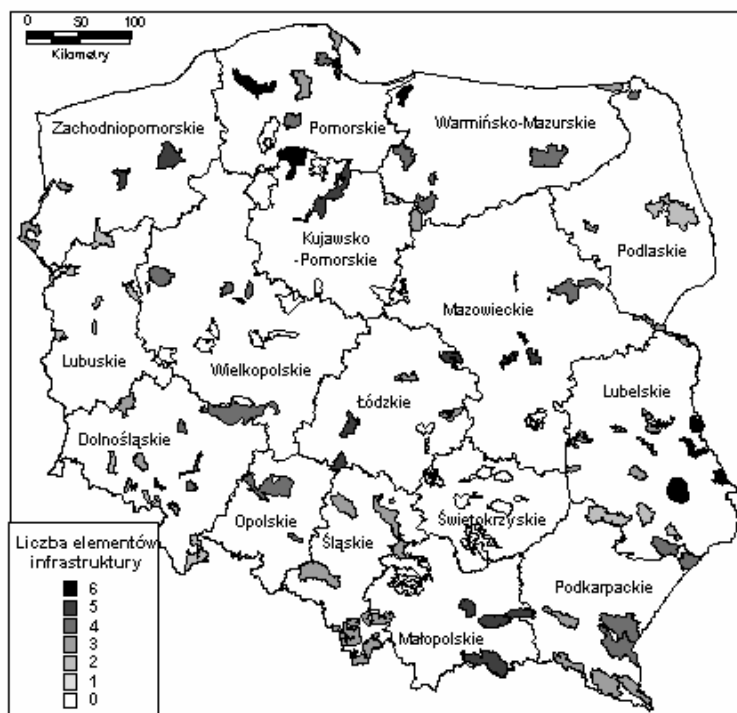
0 50 100
Kilometry

Zachodniopomorskie
Pomorskie
Warmińsko-Mazurskie
Kujawsko -Pomorskie
Podlaskie
Mazowieckie
Lubuskie
Wielkopolskie
Łódzkie
Lubelskie
Dolnośląskie
Opolskie
Świętokrzyskie
Śląskie
Podkarpackie
Małopolskie

Liczba elementów infrastruktury
6
5
4
3
2
1
0